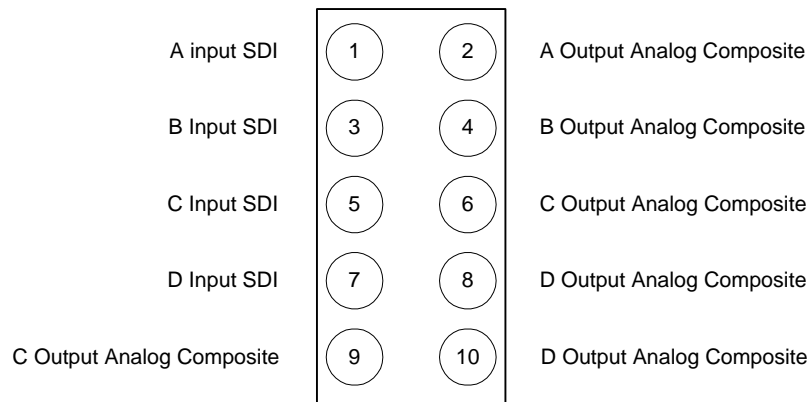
A input SDI
1
2
A Output Analog Composite

B Input SDI
3
4
B Output Analog Composite

C Input SDI
5
6
C Output Analog Composite

D Input SDI
7
8
D Output Analog Composite

C Output Analog Composite
9
10
D Output Analog Composite